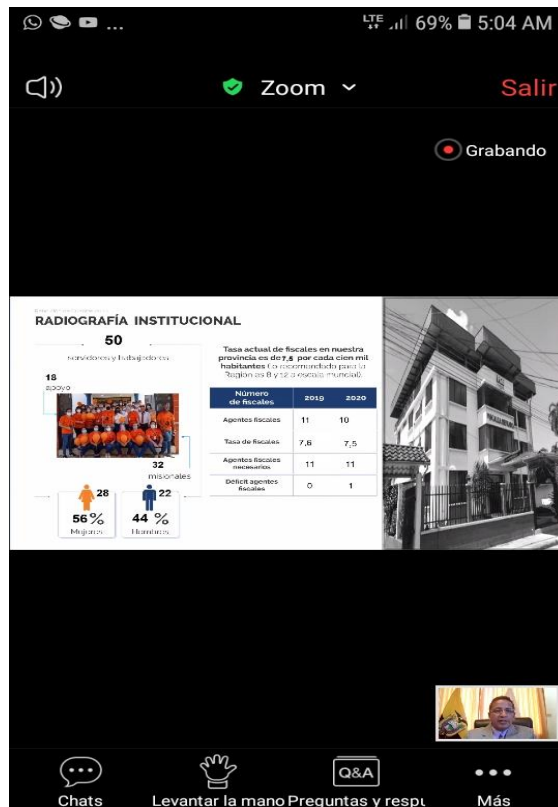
LTE 69% 5:04 AM

Zoom

Salir

Grabando

RADIOGRAFÍA INSTITUCIONAL

50

Servidores y trabajadores

18 apoyo

32 misionales

28

56%

Mujeres

22

44 %

Hombres

Tasa actual de fiscales en nuestra provincia es de 7,5 por cada cien mil habitantes Lo recomendado para la Región es 8 y 12 a escala mundial.

| Número de fiscales | 2019 | 2020 |
|---|---|---|
| Agentes fiscales | 11 | 10 |
| Tasa de fiscales | 7,6 | 7,5 |
| Agentes fiscales necesarios | 11 | 11 |
| Déficit agentes fiscales | 0 | 1 |

Chats

Levantar la mano

Q&A

Preguntas y respu

Más